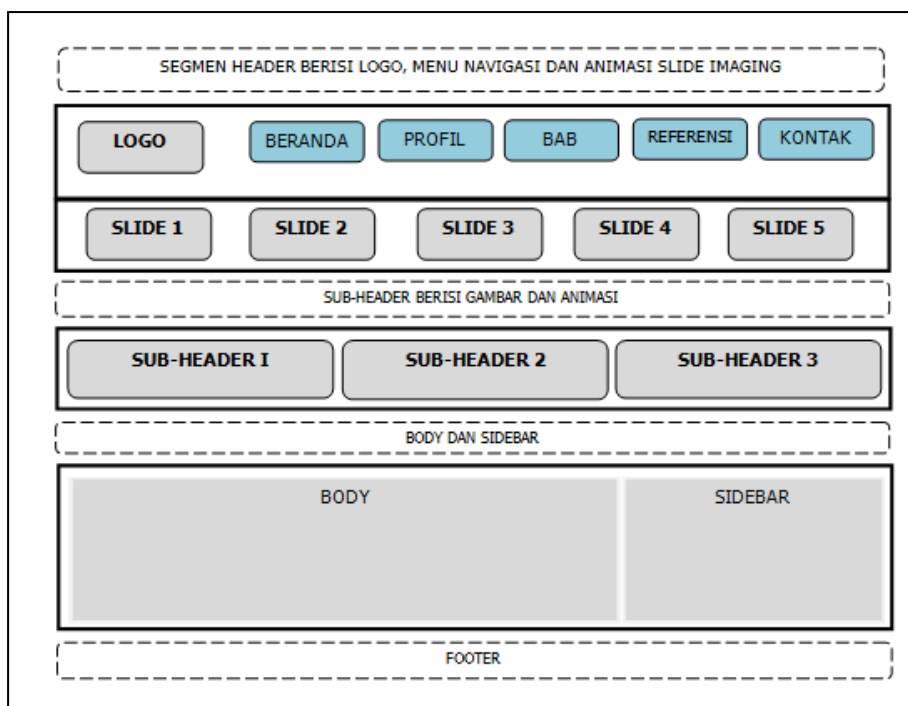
SEGMEN HEADER BERISI LOGO, MENU NAVIGASI DAN ANIMASI SLIDE IMAGING

LOGO

BERANDA

PROFIL

BAB

REFERENSI

KONTAK

SLIDE 1

SLIDE 2

SLIDE 3

SLIDE 4

SLIDE 5

SUB-HEADER BERISI GAMBAR DAN ANIMASI

SUB-HEADER I

SUB-HEADER 2

SUB-HEADER 3

BODY DAN SIDEBAR

BODY

SIDEBAR

FOOTER